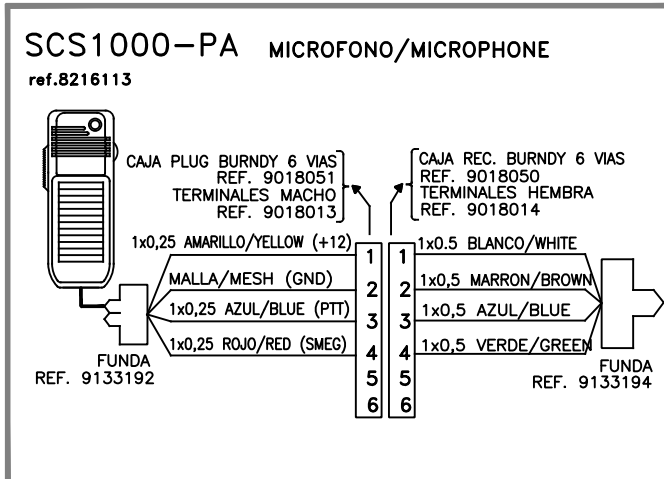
SCS1000–PA MICROFONO/MICROPHONE
ref.8216113

CAJA PLUG BURNDY 6 VIAS
REF. 9018051
TERMINALES MACHO
REF. 9018013

CAJA REC. BURNDY 6 VIAS
REF. 9018050
TERMINALES HEMBRA
REF. 9018014

1x0,25 AMARILLO/YELLOW (+12)
MALLA/MESH (GND)
1x0,25 AZUL/BLUE (PTT)
1x0,25 ROJO/RED (SMEG)

| 1 | 1 |
|---|---|
| 2 | 2 |
| 3 | 3 |
| 4 | 4 |
| 5 | 5 |
| 6 | 6 |

1x0.5 BLANCO/WHITE
1x0,5 MARRON/BROWN
1x0,5 AZUL/BLUE
1x0,5 VERDE/GREEN

FUNDA
REF. 9133192

FUNDA
REF. 9133194